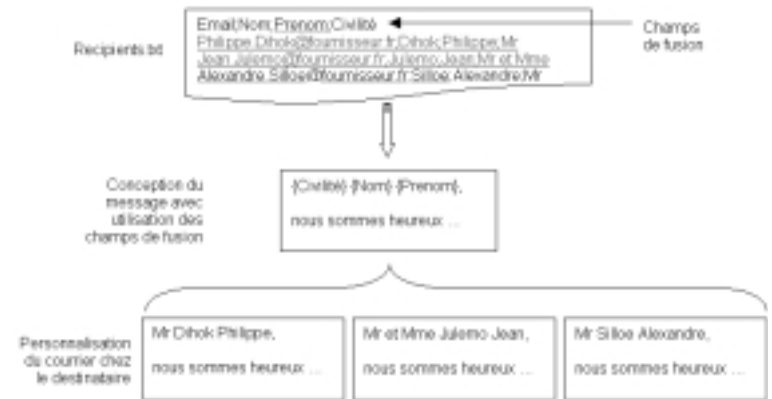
Recipients.txt

Email;Nom;Prenom;Civilité
Philippe.Dihok@fournisseur.fr;Dihok;Philippe;Mr
Jean.Julemo@fournisseur.fr;Julemo;Jean;Mr et Mme
Alexandre.Silloe@fournisseur.fr;Silloe;Alexandre;Mr

Champs de fusion

Conception du message avec utilisation des champs de fusion

{Civilité} {Nom} {Prenom},

nous sommes heureux ...

Personnalisation du courrier chez le destinataire

Mr Dihok Philippe,

nous sommes heureux ...

Mr et Mme Julemo Jean,

nous sommes heureux ...

Mr Silloe Alexandre,

nous sommes heureux ...